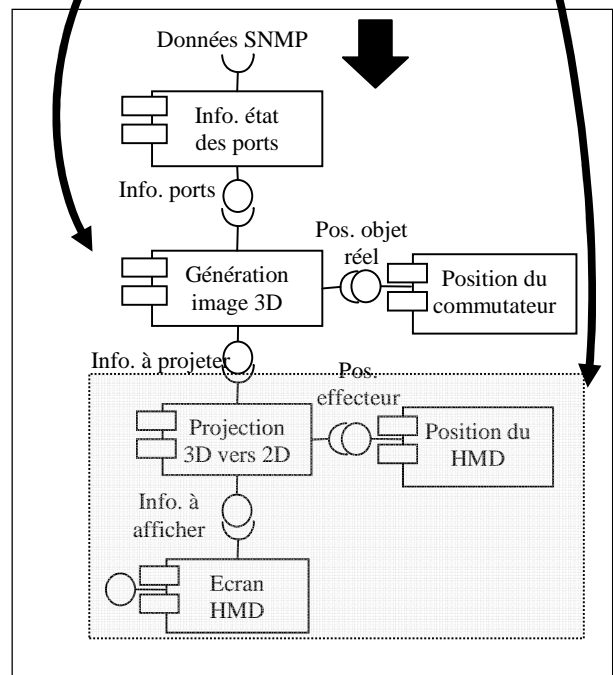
Données SNMP

Info. état des ports

Info. ports

Pos. objet réel

Génération image 3D

Position du commutateur

Info. à projeter

Pos. effecteur

Projection 3D vers 2D

Position du HMD

Info. à afficher

Ecran HMD